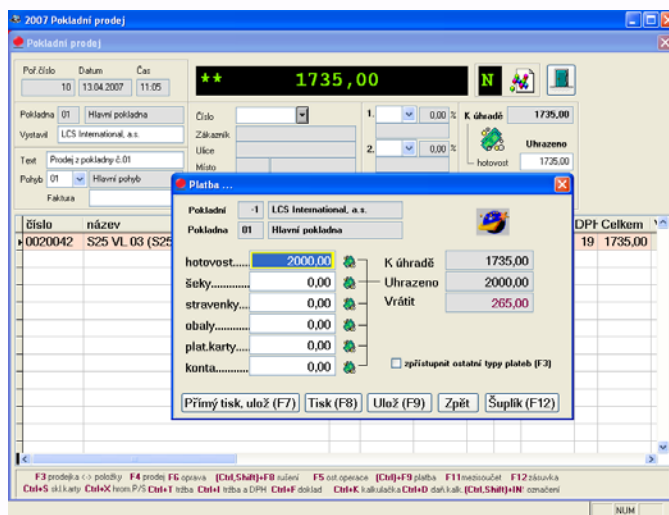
2007 Pokladní prodej
Pokladní prodej

Poř.číslo 10
Datum 13.04.2007
Čas 11:05

** 1735,00
N

Pokladna 01 Hlavní pokladna
Vystavil LCS International, a.s.
Text Prodej z pokladny č.01
Pohyb 01 Hlavní pohyb
Faktura

Číslo
Zákazník
Ulice
Místo

1. 0,00 %
2. 0,00 %

K úhradě 1735,00
Uhrazeno
hotovost 1735,00

číslo | název | DPH | Celkem
0020042 | S25 VL 03 (S25 | 19 | 1735,00

Platba ...
Pokladní -1 LCS International, a.s.
Pokladna 01 Hlavní pokladna

hotovost...... 2000,00
šeky........ 0,00
stravenky...... 0,00
obaly........ 0,00
plat.karty...... 0,00
konta........ 0,00

K úhradě 1735,00
Uhrazeno 2000,00
Vrátit 265,00

zpřístupnit ostatní typy plateb (F3)

Přímý tisk, ulož (F7) | Tisk (F8) | Ulož (F9) | Zpět | Šuplík (F12)

F3 prodejka <-> položky F4 prodej F6 oprava (Ctrl,Shift)+F8 rušení F5 ost.operace (Ctrl)+F9 platba F11 mezisoučet F12 zásuvka
Ctrl+S skl.karty Ctrl+X hrom.P/S Ctrl+T tržba Ctrl+I tržba a DPH Ctrl+F doklad Ctrl+K kalkulačka Ctrl+D daň.kalk. (Ctrl,Shift)+IN' označení
NUM